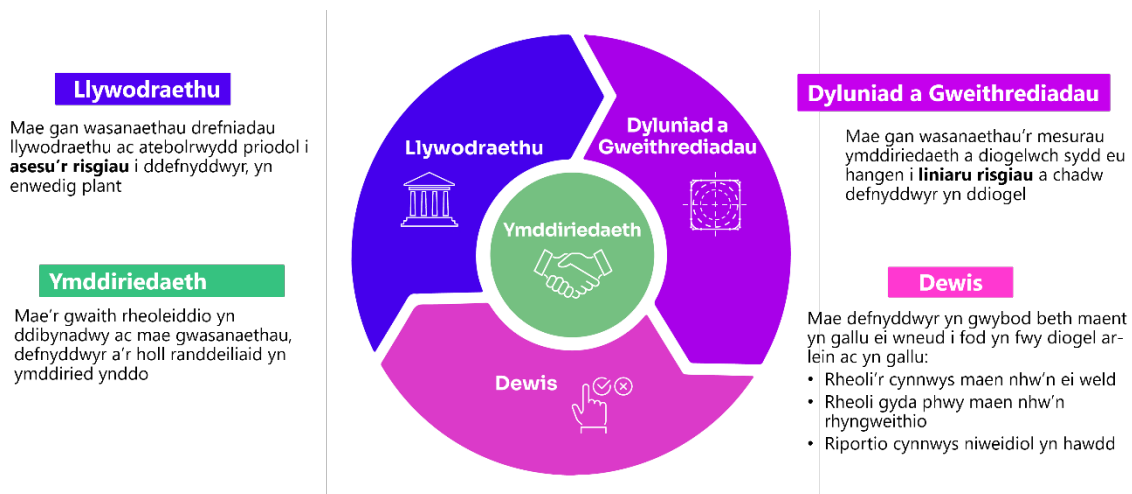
Llywodraethu

Mae gan wasanaethau drefniadau llywodraethu ac atebolrwydd priodol i **asesu'r risgiau** i ddefnyddwyr, yn enwedig plant

Ymddiriedaeth

Mae'r gwaith rheoleiddio yn ddibynadwy ac mae gwasanaethau, defnyddwyr a'r holl randdeiliaid yn ymddiried ynddo

Llywodraethu

Dyluniad a Gweithrediadau

Ymddiriedaeth

Dewis

Dyluniad a Gweithrediadau

Mae gan wasanaethau'r mesurau ymddiriedaeth a diogelwch sydd eu hangen i **liniaru risgiau** a chadw defnyddwyr yn ddiogel

Dewis

Mae defnyddwyr yn gwybod beth maent yn gallu ei wneud i fod yn fwy diogel arlein ac yn gallu:
• Rheoli'r cynnwys maen nhw'n ei weld
• Rheoli gyda phwy maen nhw'n rhyngweithio
• Riportio cynnwys niweidiol yn hawdd